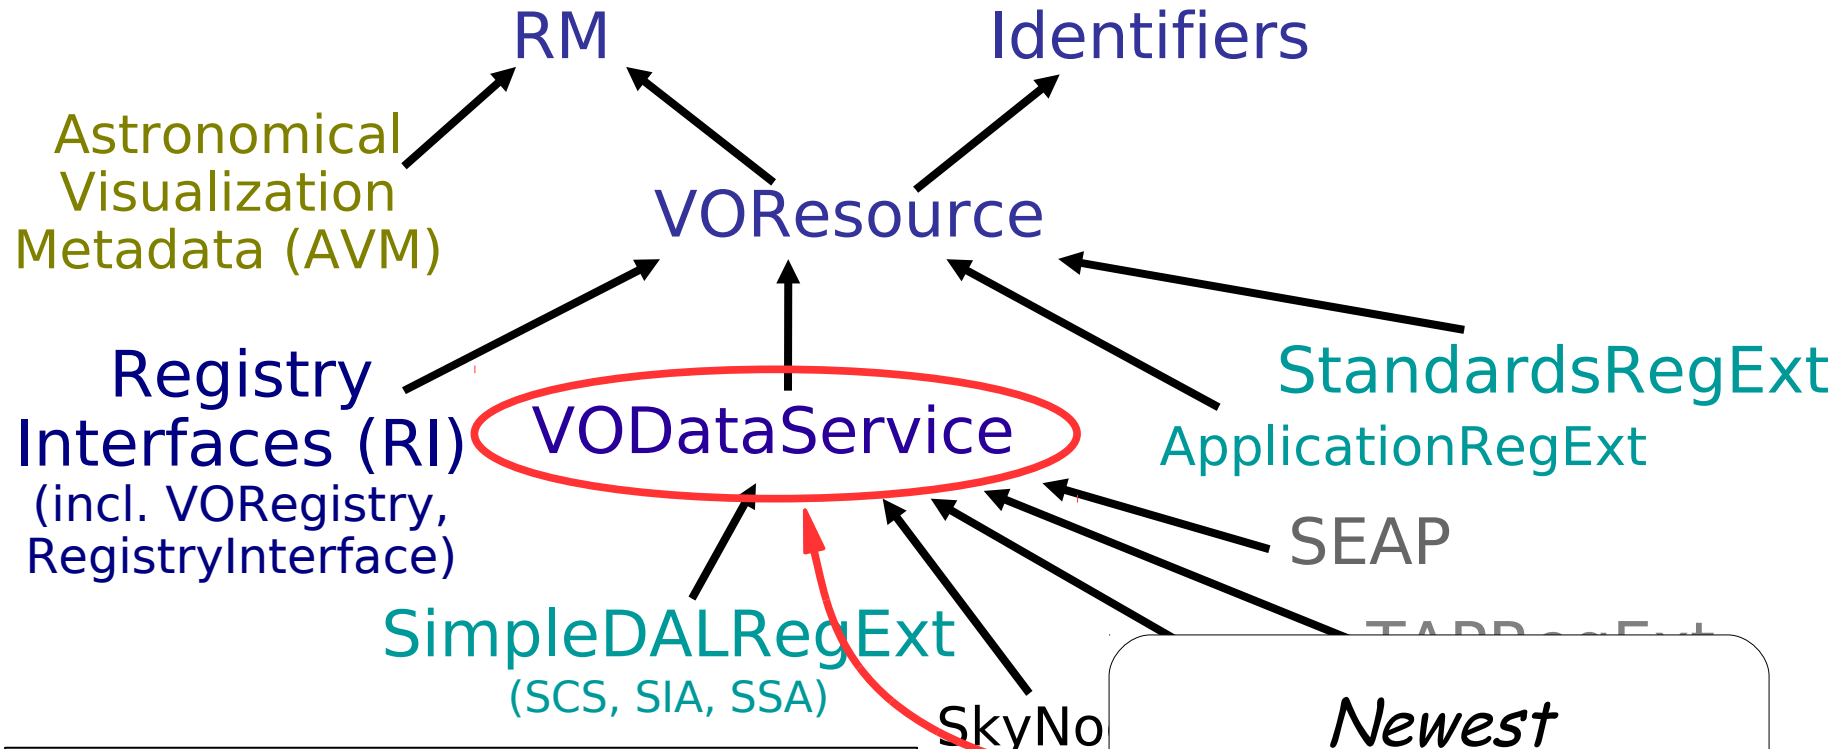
RM

Identifiers

Astronomical Visualization Metadata (AVM)

VOResource

Registry Interfaces (RI) (incl. VORegistry, RegistryInterface)

VODataService

StandardsRegExt

ApplicationRegExt

SEAP

SimpleDALRegExt (SCS, SIA, SSA)

SkyNo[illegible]

TAPRegExt

Newest